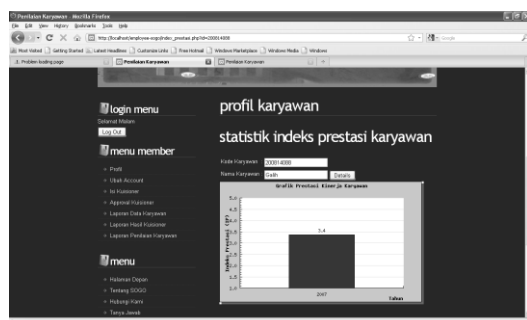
Penilaian Karyawan - Mozilla Firefox

File Edit View History Bookmarks Tools Help

http://localhost/employee-sogo/index_prestasi.php?id=200014000

Most Visited Getting Started Latest Headlines Customize Links Free Hotmail Windows Marketplace Windows Media Windows

Problem loading page | Penilaian Karyawan | Penilaian Karyawan

login menu

Selamat Malam

Log Out

menu member

Profil

Ubah Account

Isi Kuisioner

Approval Kuisioner

Laporan Data Karyawan

Laporan Hasil Kuisioner

Laporan Penilaian Karyawan

menu

Halaman Depan

Tentang SOGO

Hubungi Kami

Tanya Jawab

profil karyawan

statistik indeks prestasi karyawan

Kode Karyawan 200014000

Nama Karyawan Galih

Details

Grafik Prestasi Kinerja Karyawan

Indeks Prestasi (IP)

5.0

4.5

4.0

3.5

3.0

2.5

2.0

1.5

3.4

2007

Tahun